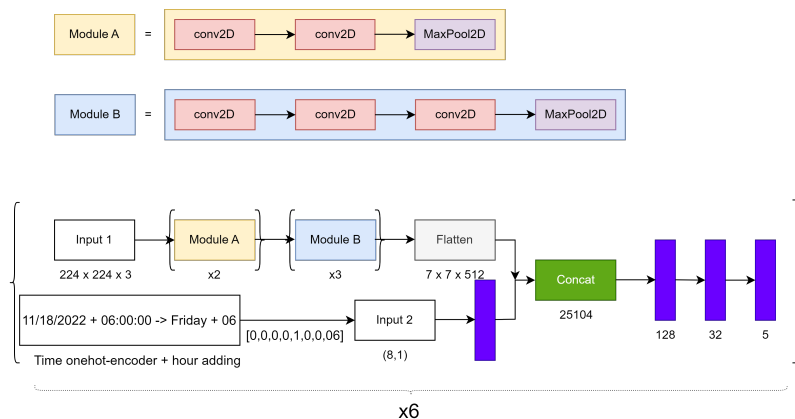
Module A = conv2D conv2D MaxPool2D

Module B = conv2D conv2D conv2D MaxPool2D

Input 1
224 x 224 x 3

Module A
x2

Module B
x3

Flatten
7 x 7 x 512

Concat
25104

128

32

5

11/18/2022 + 06:00:00 -> Friday + 06
Time onehot-encoder + hour adding

[0,0,0,0,1,0,0,06]

Input 2
(8,1)

x6